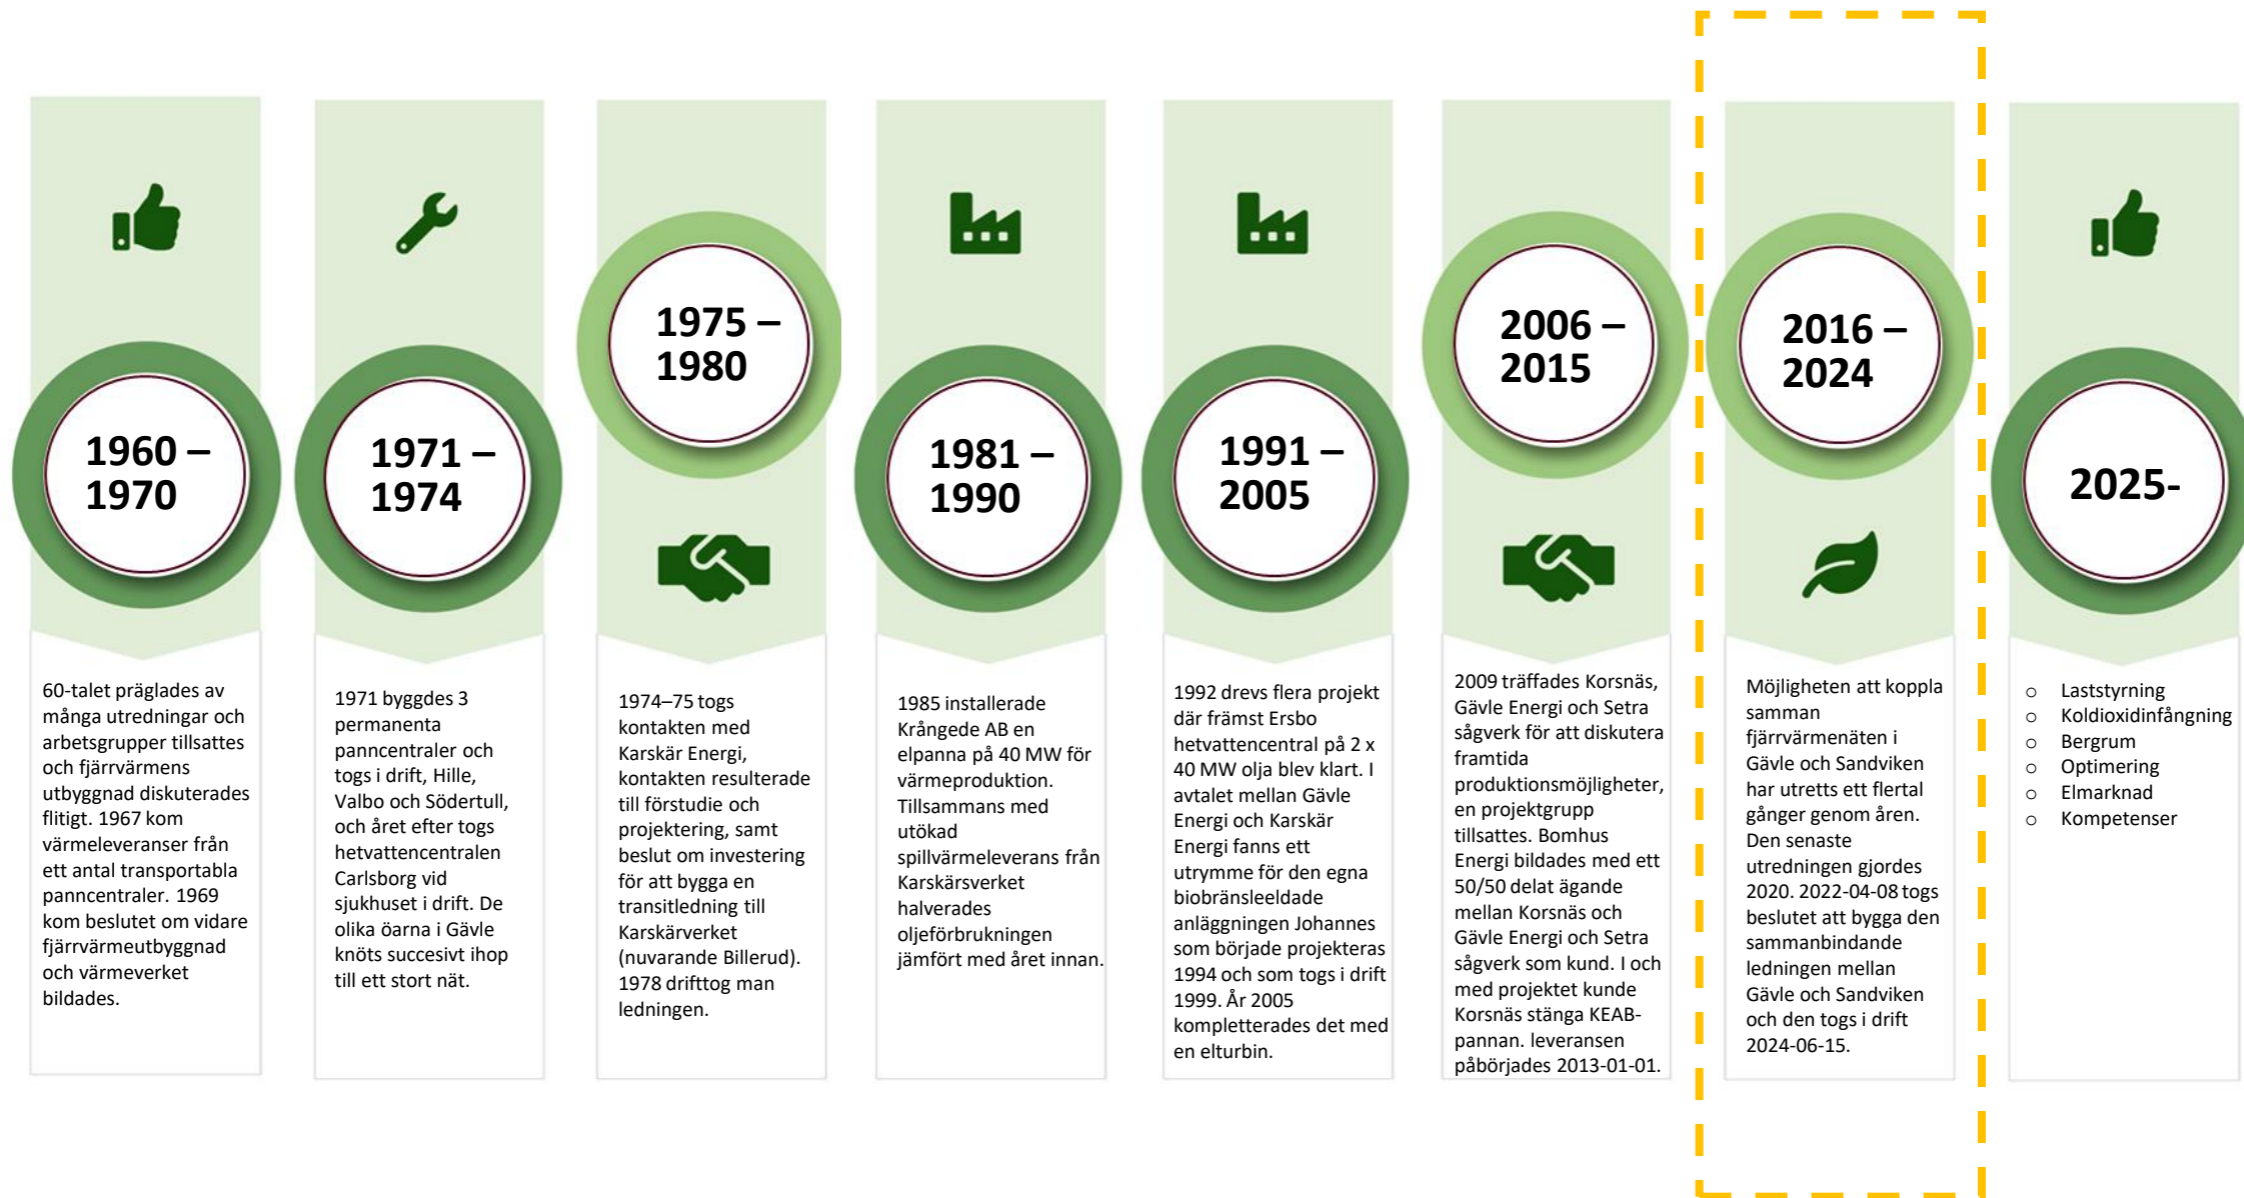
1960 – 1970

60-talet präglades av många utredningar och arbetsgrupper tillsattes och fjärrvärmens utbyggnad diskuterades flitigt. 1967 kom värmeleveranser från ett antal transportabla panncentraler. 1969 kom beslutet om vidare fjärrvärmeutbyggnad och värmeverket bildades.

1971 – 1974

1971 byggdes 3 permanenta panncentraler och togs i drift, Hille, Valbo och Södertull, och året efter togs hetvattencentralen Carlsborg vid sjukhuset i drift. De olika öarna i Gävle knöts succesivt ihop till ett stort nät.

1975 – 1980

1974–75 togs kontakten med Karskär Energi, kontakten resulterade till förstudie och projektering, samt beslut om investering för att bygga en transitledning till Karskärverket (nuvarande Billerud). 1978 drifttog man ledningen.

1981 – 1990

1985 installerade Krångede AB en elpanna på 40 MW för värmeproduktion. Tillsammans med utökad spillvärmeleverans från Karskärsverket halverades oljeförbrukningen jämfört med året innan.

1991 – 2005

1992 drevs flera projekt där främst Ersbo hetvattencentral på 2 x 40 MW olja blev klart. I avtalet mellan Gävle Energi och Karskär Energi fanns ett utrymme för den egna biobränsleeldade anläggningen Johannes som började projekteras 1994 och som togs i drift 1999. År 2005 kompletterades det med en elturbin.

2006 – 2015

2009 träffades Korsnäs, Gävle Energi och Setra sågverk för att diskutera framtida produktionsmöjligheter, en projektgrupp tillsattes. Bomhus Energi bildades med ett 50/50 delat ägande mellan Korsnäs och Gävle Energi och Setra sågverk som kund. I och med projektet kunde Korsnäs stänga KEAB-pannan. leveransen påbörjades 2013-01-01.

2016 – 2024

Möjligheten att koppla samman fjärrvärmenäten i Gävle och Sandviken har utretts ett flertal gånger genom åren. Den senaste utredningen gjordes 2020. 2022-04-08 togs beslutet att bygga den sammanbindande ledningen mellan Gävle och Sandviken och den togs i drift 2024-06-15.

2025-

○ Laststyrning
○ Koldioxidinfångning
○ Bergrum
○ Optimering
○ Elmarknad
○ Kompetenser